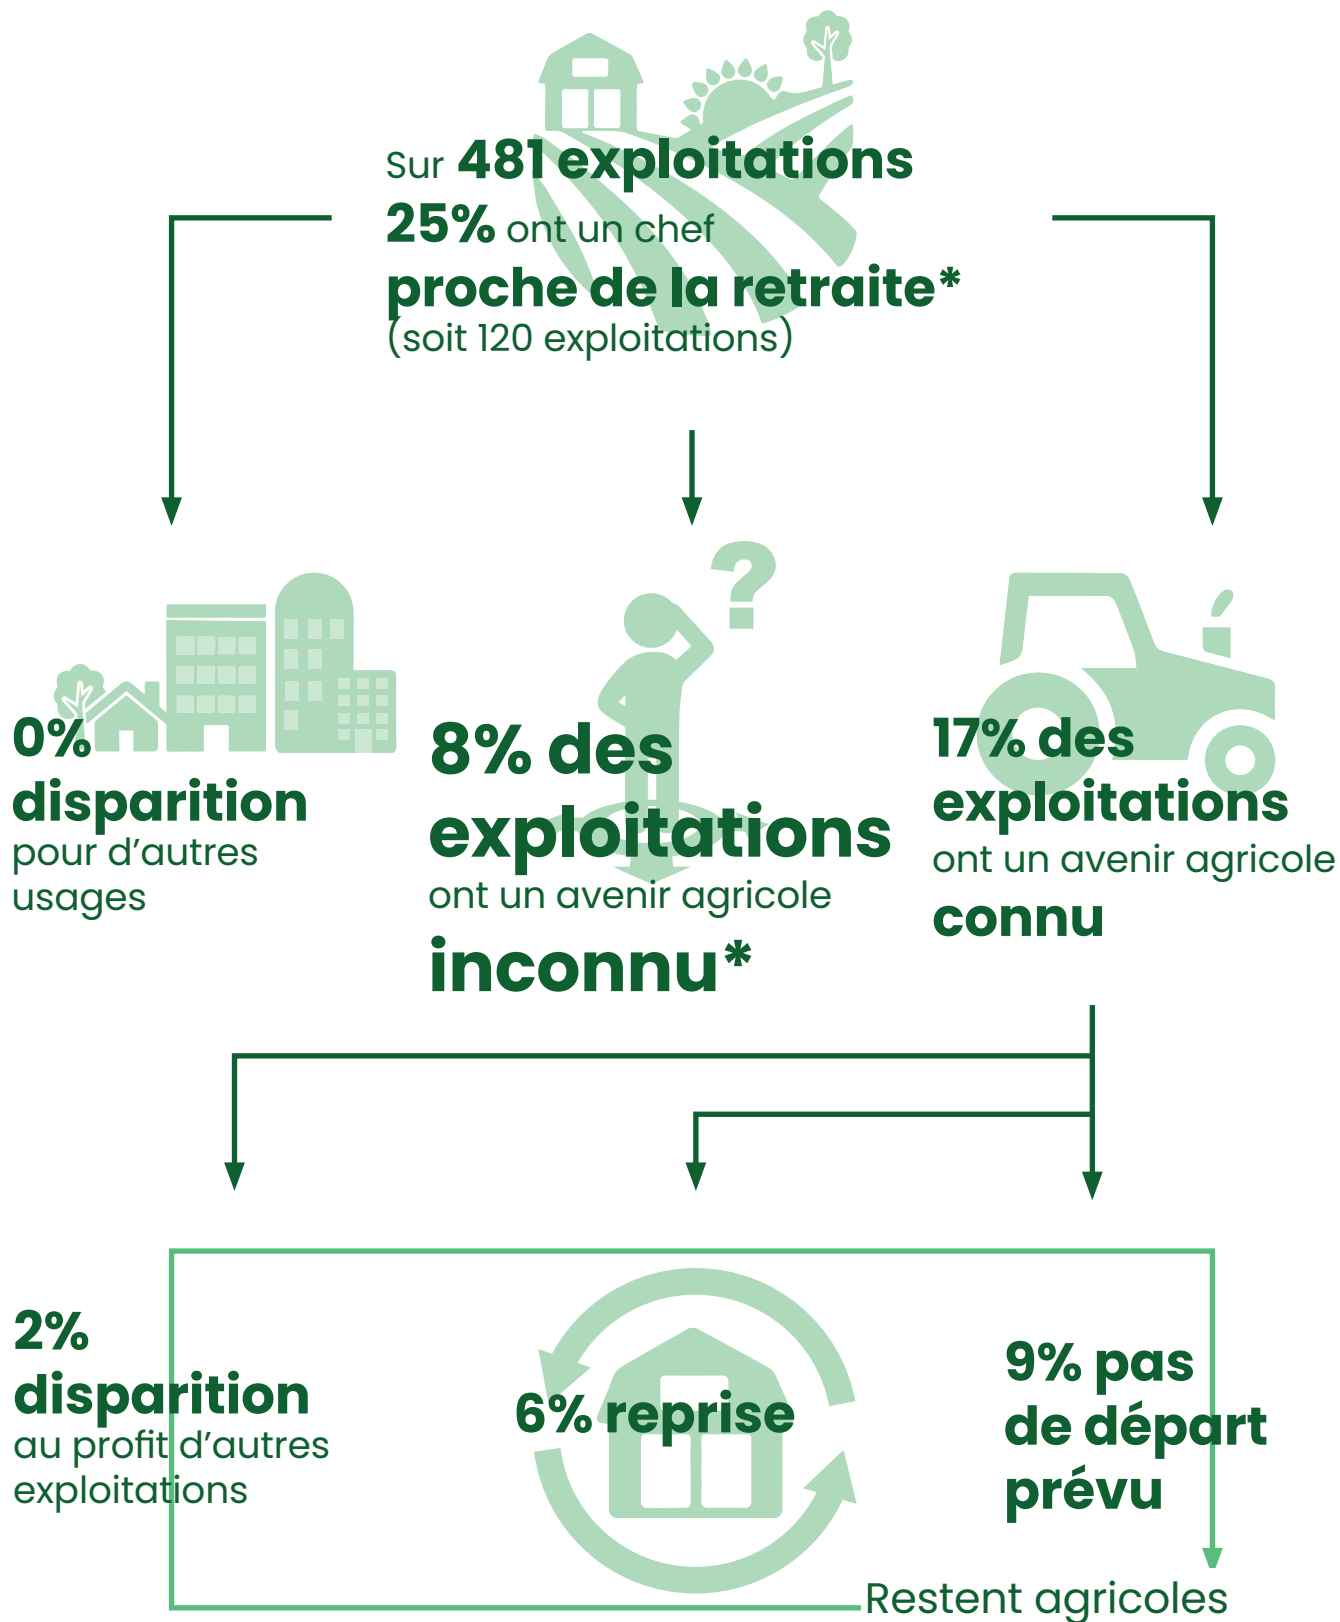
Sur **481 exploitations**
**25%** ont un chef
**proche de la retraite***
(soit 120 exploitations)

**0%**
**disparition**
pour d'autres usages

**8% des exploitations**
ont un avenir agricole
**inconnu***

**17% des exploitations**
ont un avenir agricole
**connu**

**2%**
**disparition**
au profit d'autres exploitations

**6% reprise**

**9% pas de départ prévu**

Restent agricoles